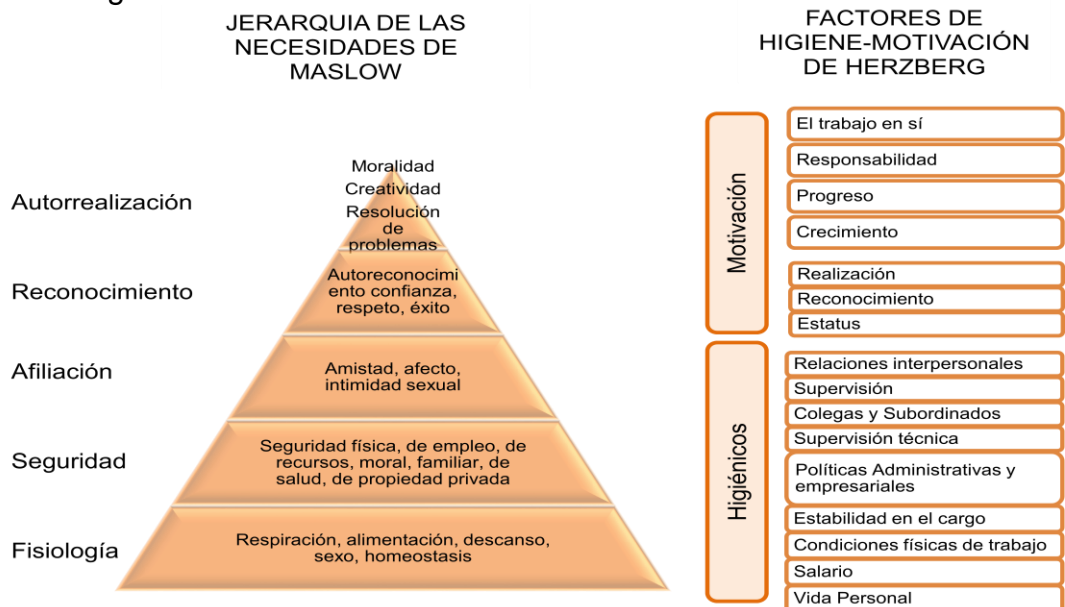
JERARQUIA DE LAS NECESIDADES DE MASLOW

FACTORES DE HIGIENE-MOTIVACIÓN DE HERZBERG

Autorrealización
Moralidad
Creatividad
Resolución de problemas

Reconocimiento
Autoreconocimiento confianza, respeto, éxito

Afiliación
Amistad, afecto, intimidad sexual

Seguridad
Seguridad física, de empleo, de recursos, moral, familiar, de salud, de propiedad privada

Fisiología
Respiración, alimentación, descanso, sexo, homeostasis

Motivación
El trabajo en sí
Responsabilidad
Progreso
Crecimiento
Realización
Reconocimiento
Estatus

Higiénicos
Relaciones interpersonales
Supervisión
Colegas y Subordinados
Supervisión técnica
Políticas Administrativas y empresariales
Estabilidad en el cargo
Condiciones físicas de trabajo
Salario
Vida Personal